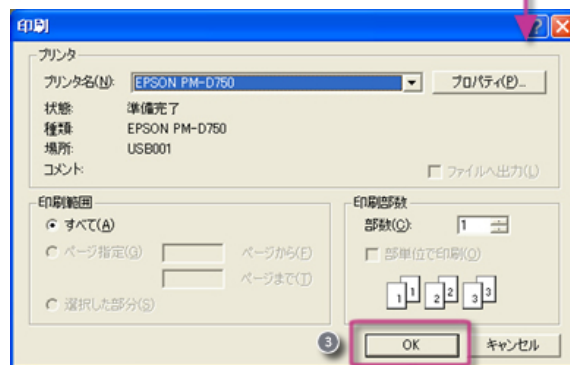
印刷

プリンタ
プリンタ名(N): EPSON PM-D750
プロパティ(P)...
状態: 準備完了
種類: EPSON PM-D750
場所: USB001
コメント:
ファイルへ出力(L)

印刷範囲
すべて(A)
ページ指定(G) ページから(F)
ページまで(T)
選択した部分(S)

印刷部数
部数(C): 1
部単位で印刷(O)
1 1 2 2 3 3

3
OK
キャンセル